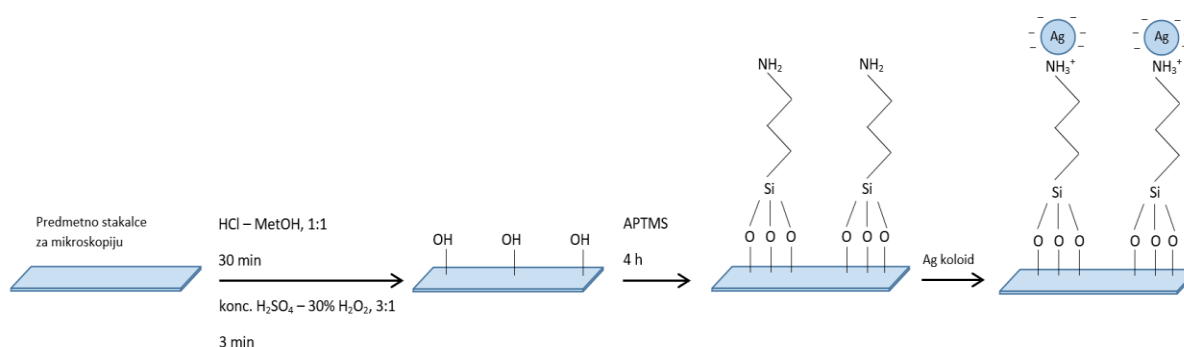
Predmetno stakalce za mikroskopiju

HCl – MetOH, 1:1

30 min

konc. $H_2SO_4$ – 30% $H_2O_2$, 3:1

3 min

OH OH OH

APTMS

4 h

$NH_2$ $NH_2$

Si Si

O O O O O O

Ag koloid

Ag Ag

$NH_3^+$ $NH_3^+$

Si Si

O O O O O O